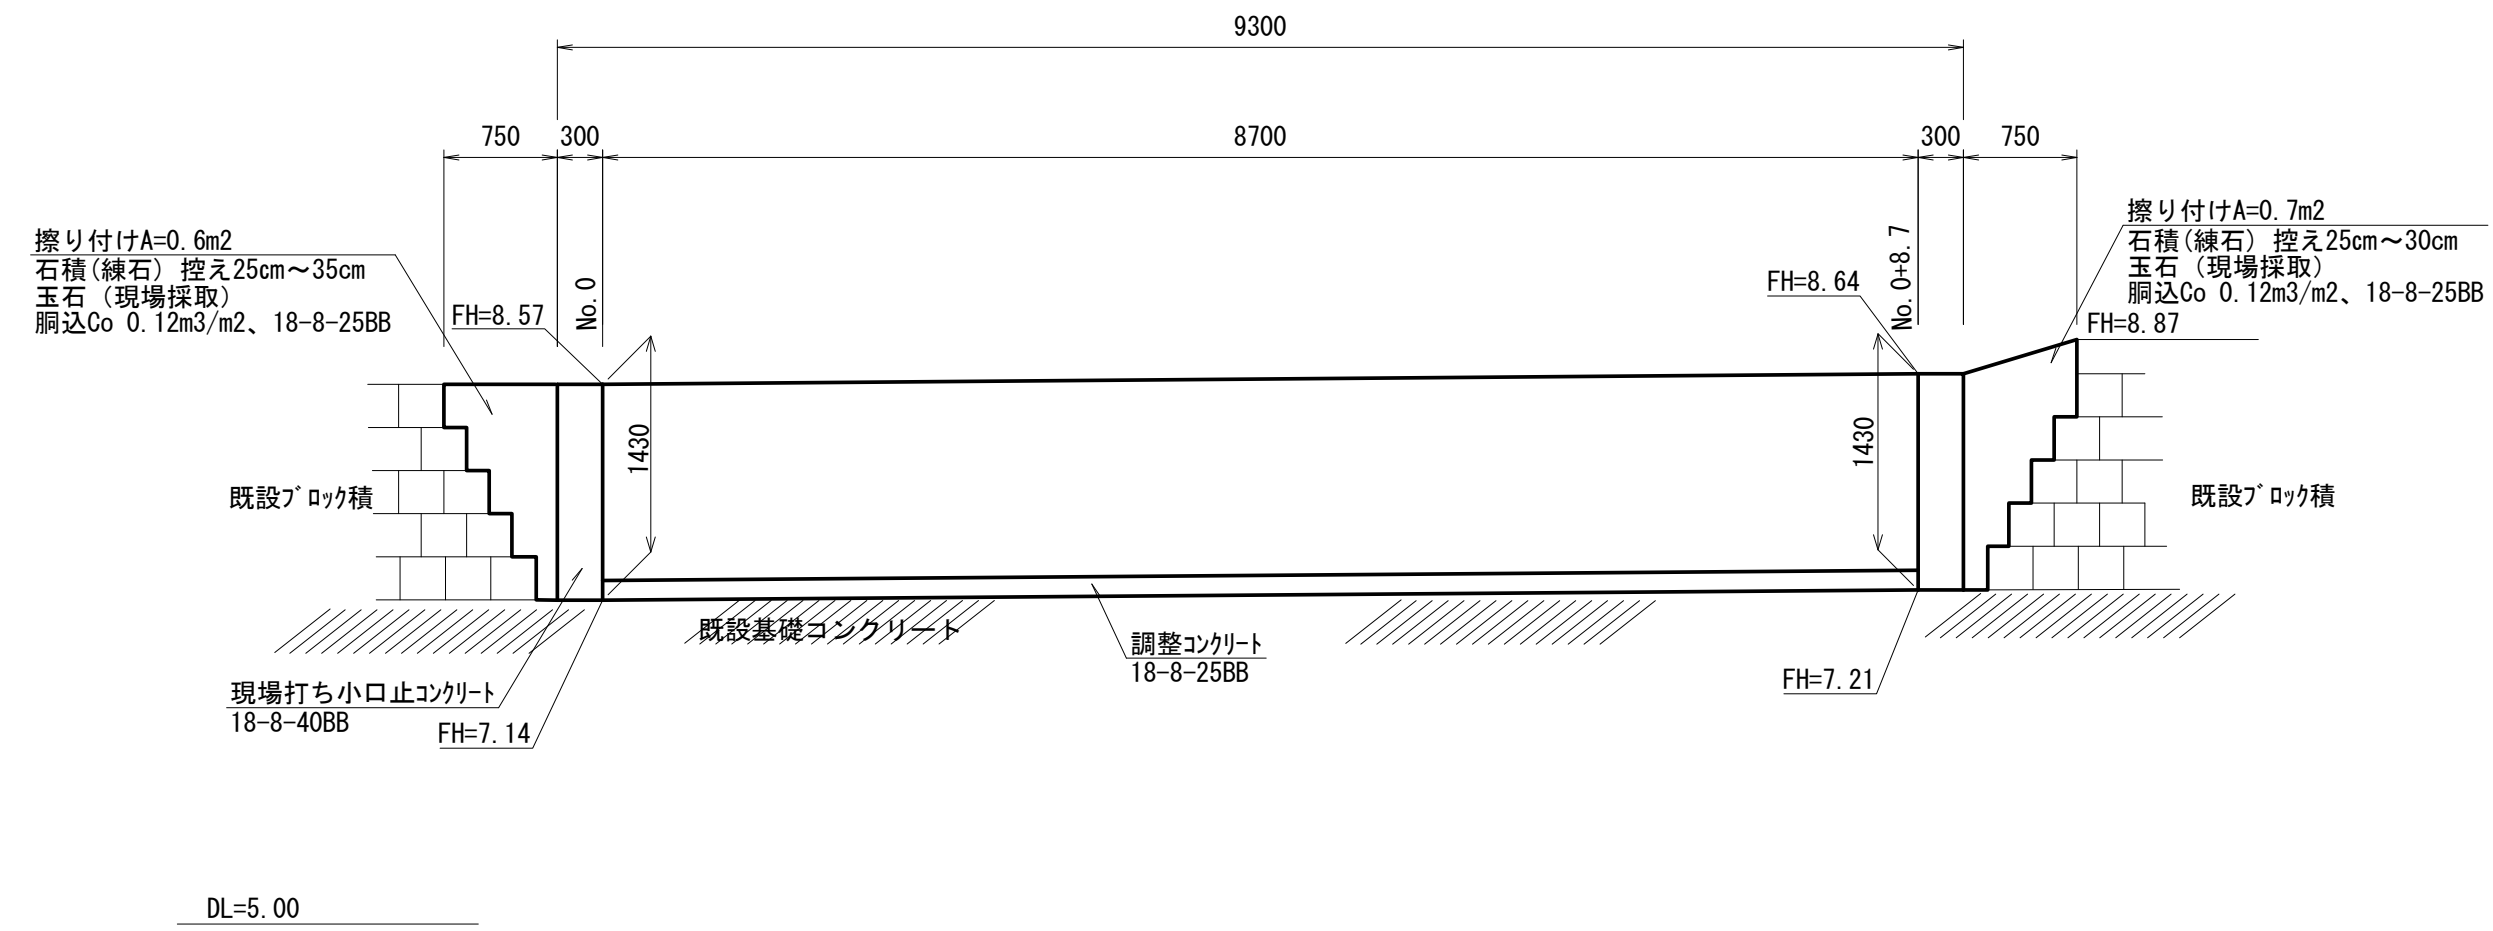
9300

750 300 8700 300 750

擦り付けA=0.6m2
石積(練石) 控え25cm～35cm
玉石 (現場採取)
胴込Co 0.12m3/m2、18-8-25BB

FH=8.57

No.0

擦り付けA=0.7m2
石積(練石) 控え25cm～30cm
玉石 (現場採取)
胴込Co 0.12m3/m2、18-8-25BB

FH=8.64

No.0+8.7

FH=8.87

1430

1430

既設ﾌﾞﾛｯｸ積

既設ﾌﾞﾛｯｸ積

既設基礎コンクリート

調整ｺﾝｸﾘｰﾄ
18-8-25BB

現場打ち小口止ｺﾝｸﾘｰﾄ
18-8-40BB

FH=7.14

FH=7.21

DL=5.00